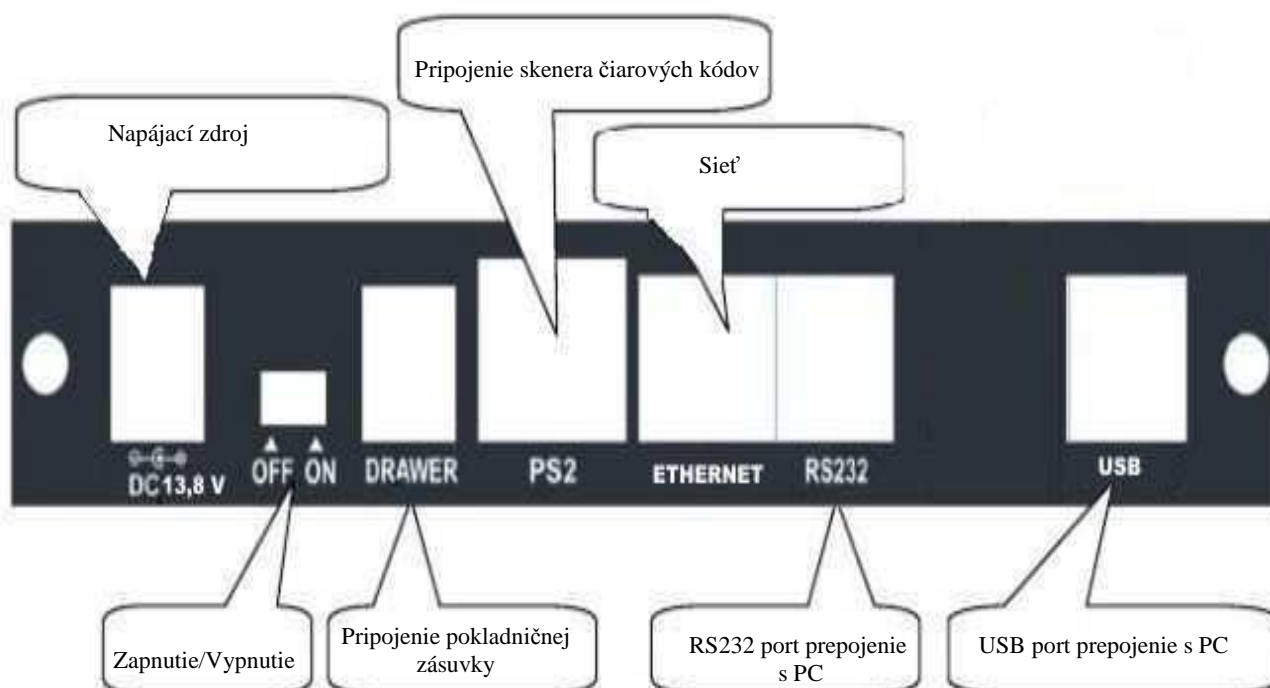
Pripojenie skenera čiarových kódov

Napájací zdroj

Sieť

DC13,8 V

OFF ON

DRAWER

PS2

ETHERNET

RS232

USB

Zapnutie/Vypnutie

Pripojenie pokladničnej zásuvky

RS232 port prepojenie s PC

USB port prepojenie s PC